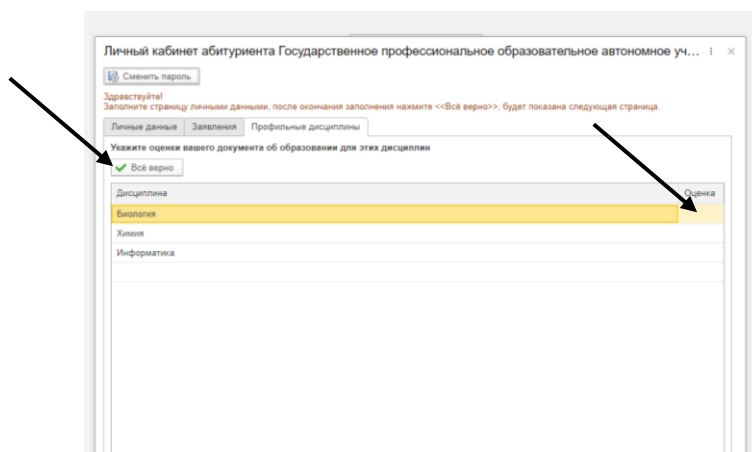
Личный кабинет абитуриента Государственное профессиональное образовательное автономное уч... ⋮ ✕

Сменить пароль

Здравствуйте!
Заполните страницу личными данными, после окончания заполнения нажмите <<Всё верно>>, будет показана следующая страница.

Личные данные | Заявления | Профильные дисциплины

Укажите оценки вашего документа об образовании для этих дисциплин

Всё верно

| Дисциплина | Оценка |
|---|---|
| Биология | |
| Химия | |
| Информатика | |